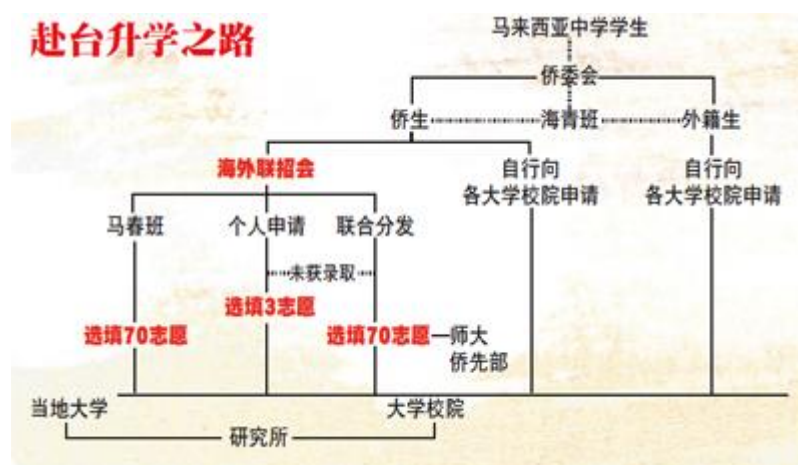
赴台升学之路

马来西亚中学学生

侨委会

侨生

海青班

外籍生

海外联招会

自行向各大学校院申请

自行向各大学校院申请

马春班

个人申请

联合分发

未获录取

选填3志愿

选填70志愿

选填70志愿

一师大侨先部

当地大学

大学校院

研究所